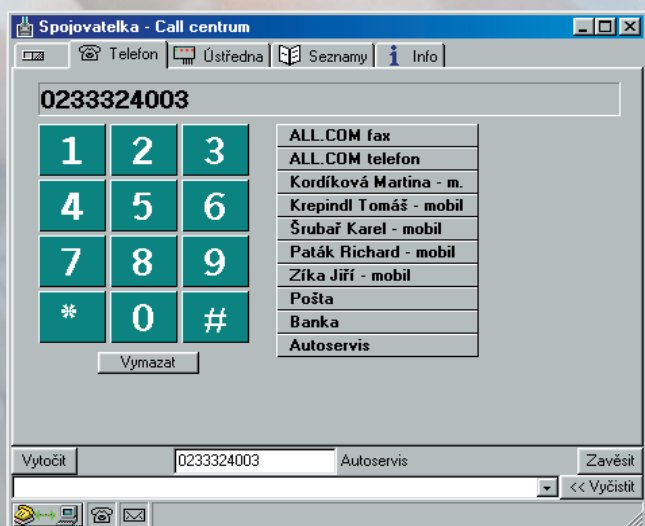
Spojovatelka - Call centrum

Telefon | Ústředna | Seznamy | Info

0233324003

1 2 3
4 5 6
7 8 9
* 0 #

Vymazat

ALL.COM fax
ALL.COM telefon
Kordíková Martina - m.
Krepindl Tomáš - mobil
Šrubař Karel - mobil
Paták Richard - mobil
Zíka Jiří - mobil
Pošta
Banka
Autoservis

Vytočit
0233324003
Autoservis
Zavěsit
<< Vyčistit